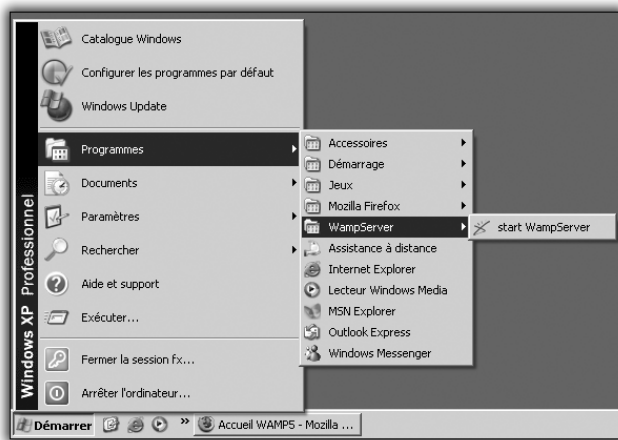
Catalogue Windows
Configurer les programmes par défaut
Windows Update
Programmes
Documents
Paramètres
Rechercher
Aide et support
Exécuter...
Fermer la session fx...
Arrêter l'ordinateur...

Windows XP Professionnel

Accessoires
Démarrage
Jeux
Mozilla Firefox
WampServer
Assistance à distance
Internet Explorer
Lecteur Windows Media
MSN Explorer
Outlook Express
Windows Messenger

start WampServer

Démarrer
Accueil WAMP5 - Mozilla ...